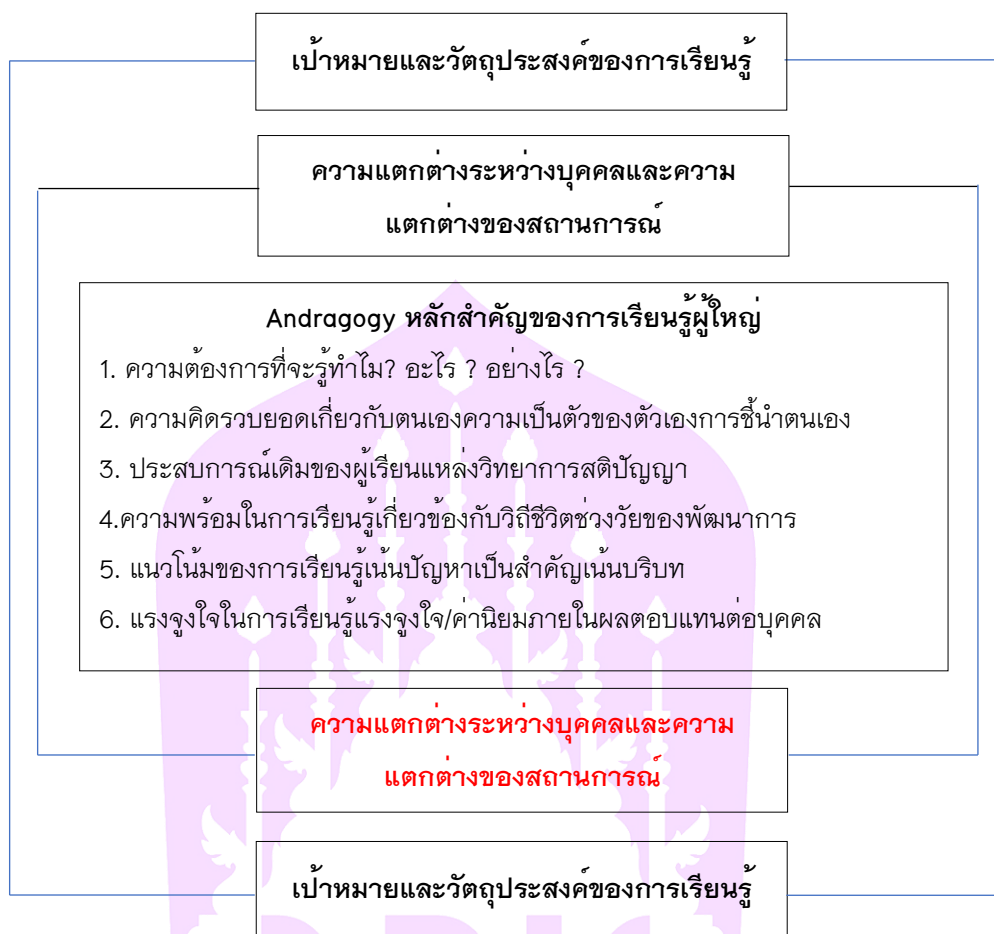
เป้าหมายและวัตถุประสงค์ของการเรียนรู้

ความแตกต่างระหว่างบุคคลและความแตกต่างของสถานการณ์

Andragogy หลักสำคัญของการเรียนรู้ผู้ใหญ่

1. ความต้องการที่จะรู้ทำไม? อะไร ? อย่างไร ?

2. ความคิดรวบยอดเกี่ยวกับตนเองความเป็นตัวของตัวเองการชี้นำตนเอง

3. ประสบการณ์เดิมของผู้เรียนแหล่งวิทยาการสติปัญญา

4.ความพร้อมในการเรียนรู้เกี่ยวข้องกับวิถีชีวิตช่วงวัยของพัฒนาการ

5. แนวโน้มของการเรียนรู้เน้นปัญหาเป็นสำคัญเน้นบริบท

6. แรงจูงใจในการเรียนรู้แรงจูงใจ/ค่านิยมภายในผลตอบแทนต่อบุคคล

ความแตกต่างระหว่างบุคคลและความแตกต่างของสถานการณ์

เป้าหมายและวัตถุประสงค์ของการเรียนรู้